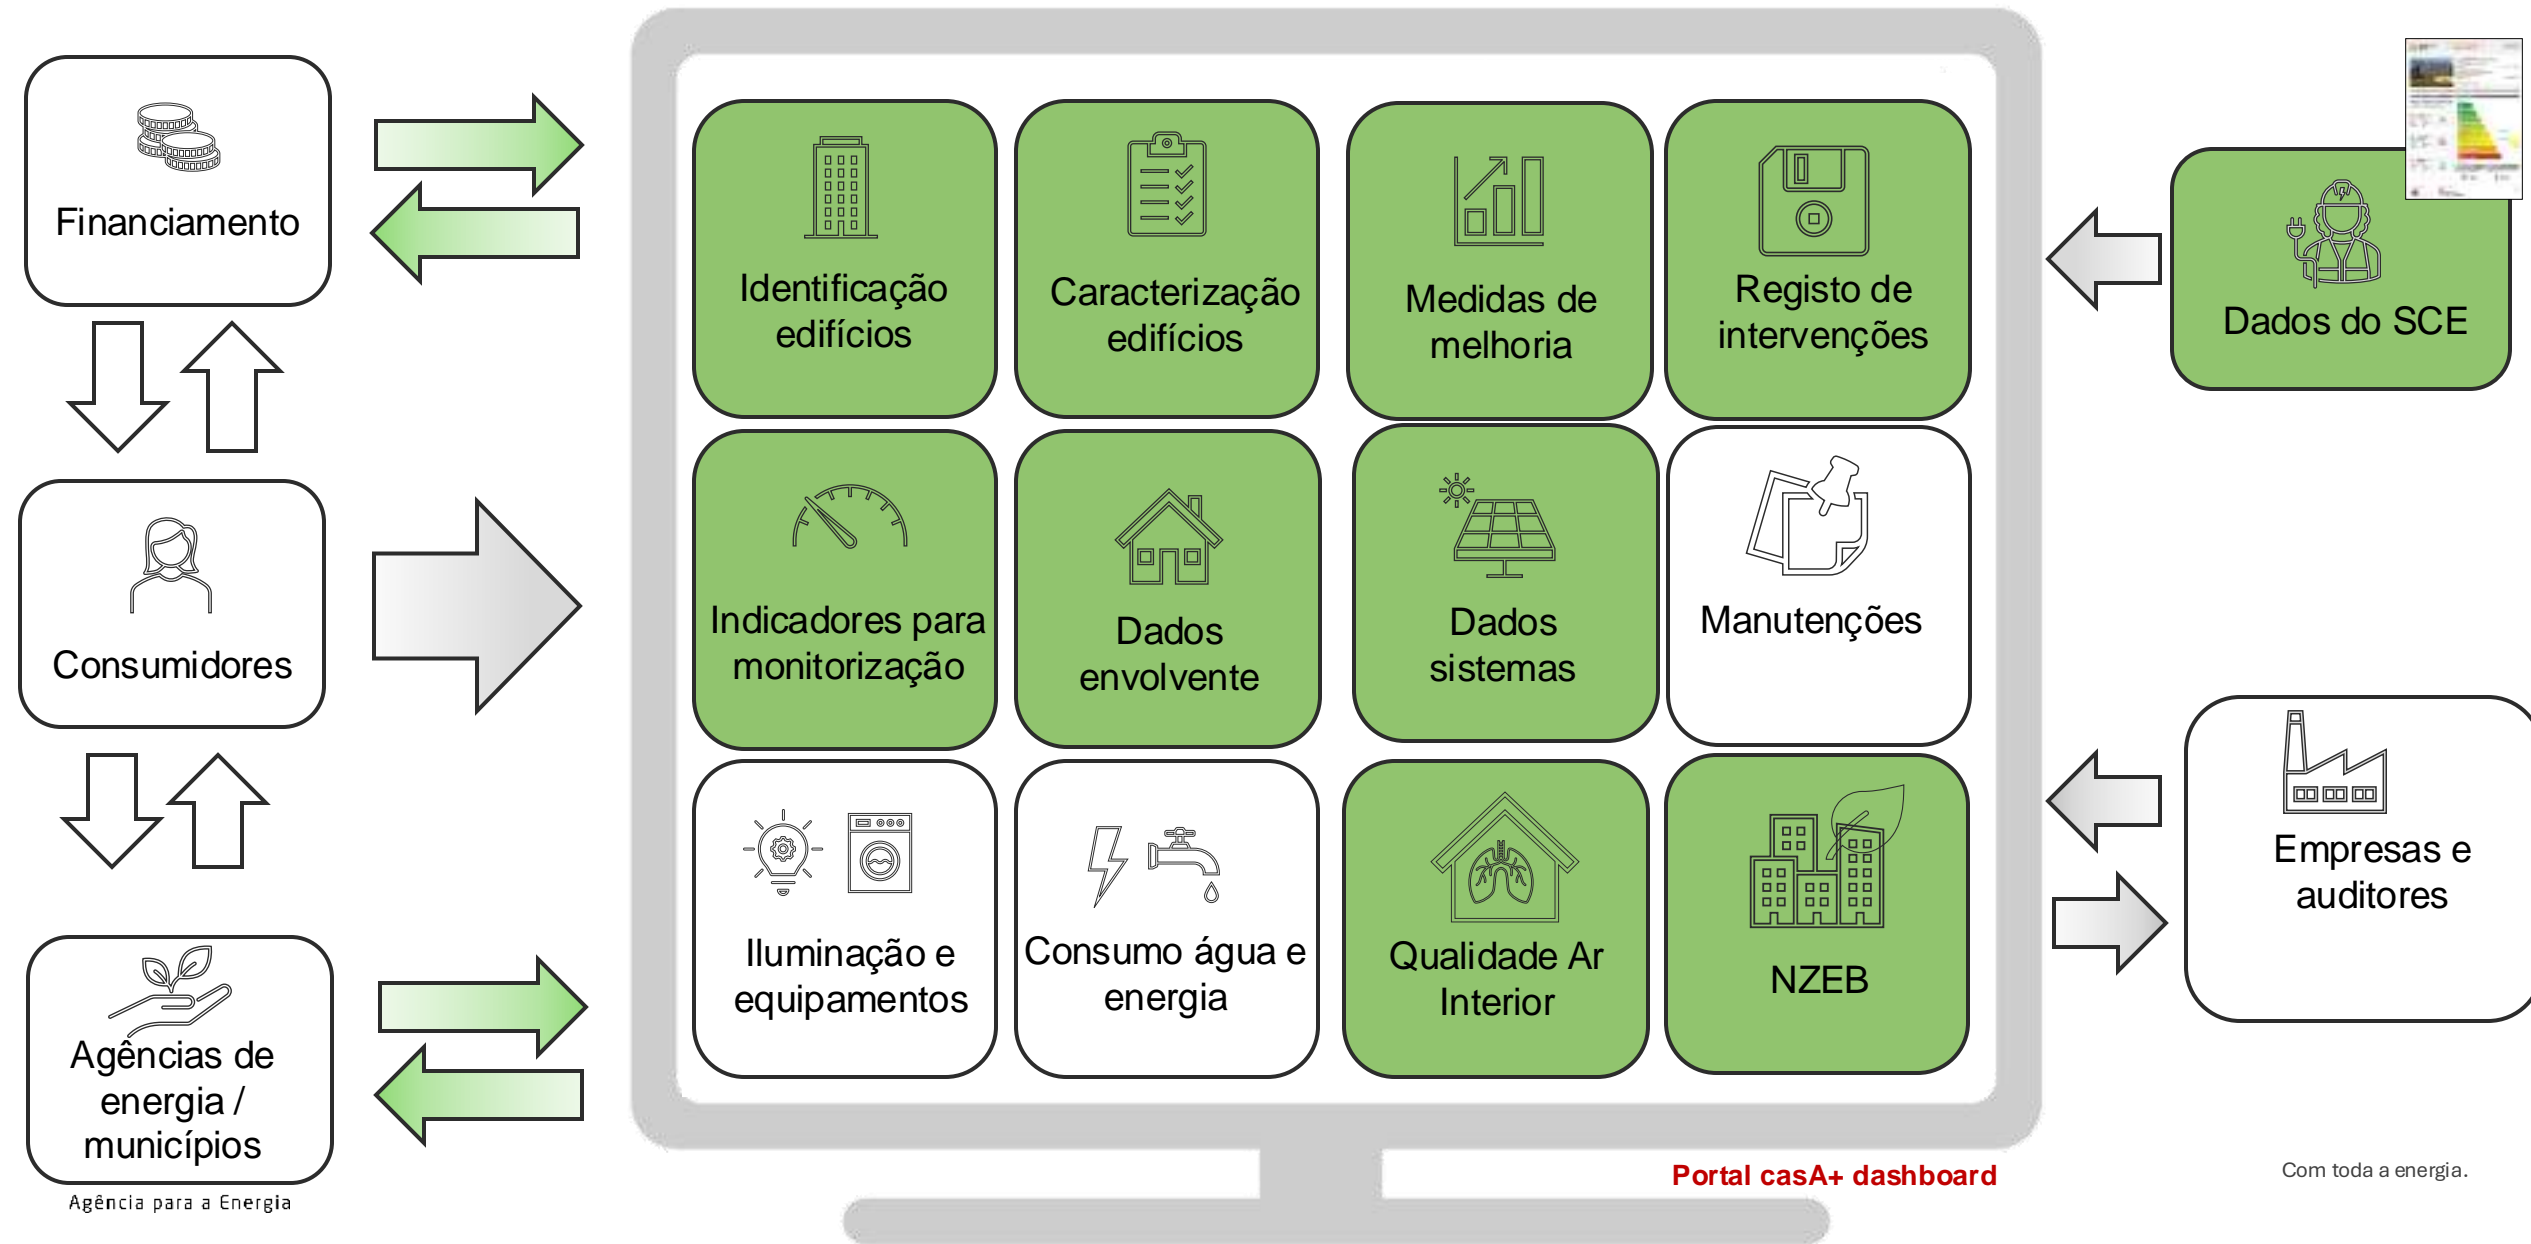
Financiamento

Consumidores

Agências de energia / municípios

Agência para a Energia

Identificação edifícios

Caracterização edifícios

Medidas de melhoria

Registo de intervenções

Indicadores para monitorização

Dados envolvente

Dados sistemas

Manutenções

Iluminação e equipamentos

Consumo água e energia

Qualidade Ar Interior

NZEB

Dados do SCE

Empresas e auditores

Portal casA+ dashboard

Com toda a energia.